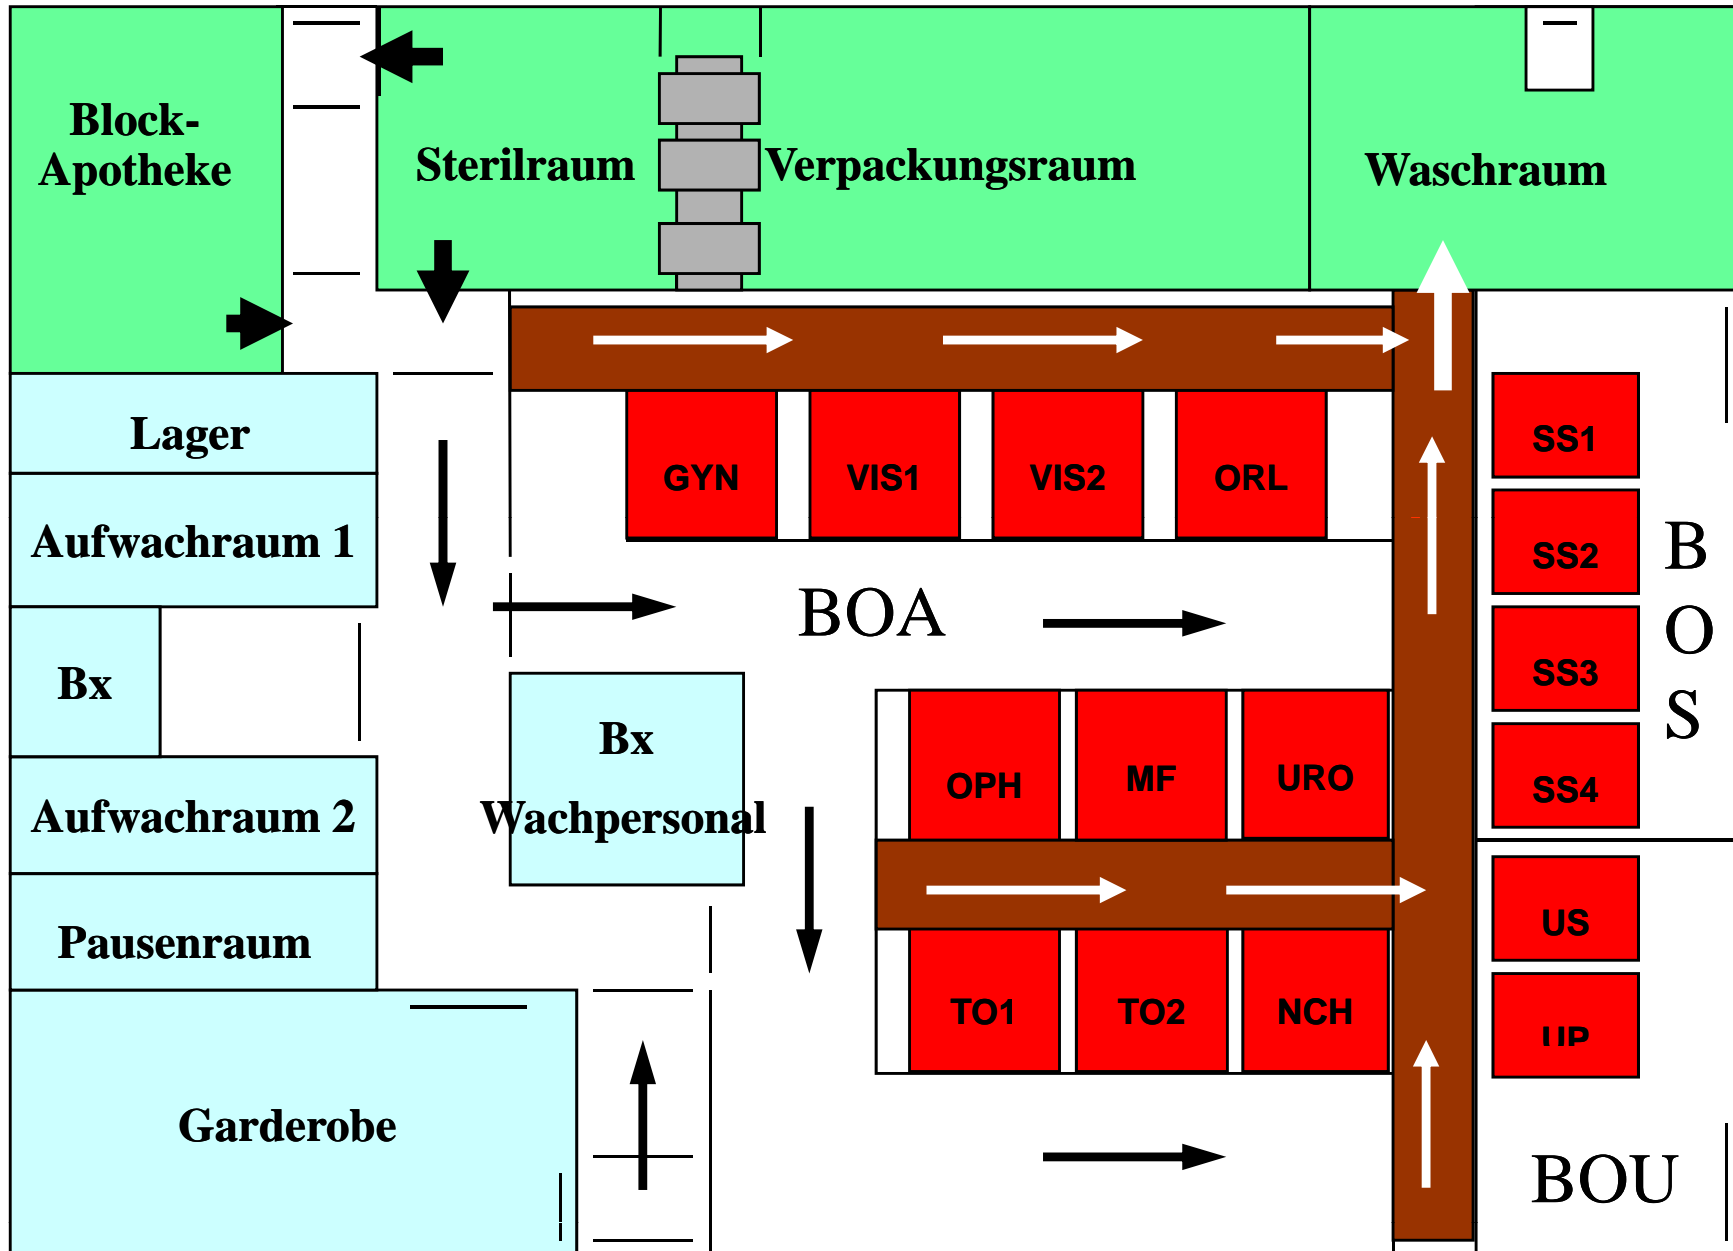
Block-Apotheke

Sterilraum

Verpackungsraum

Waschraum

Lager

GYN

VIS1

VIS2

ORL

SS1

Aufwachraum 1

SS2

B
O
S

BOA

SS3

Bx

Bx
Wachpersonal

OPH

MF

URO

SS4

Aufwachraum 2

US

Pausenraum

TO1

TO2

NCH

UP

Garderobe

BOU